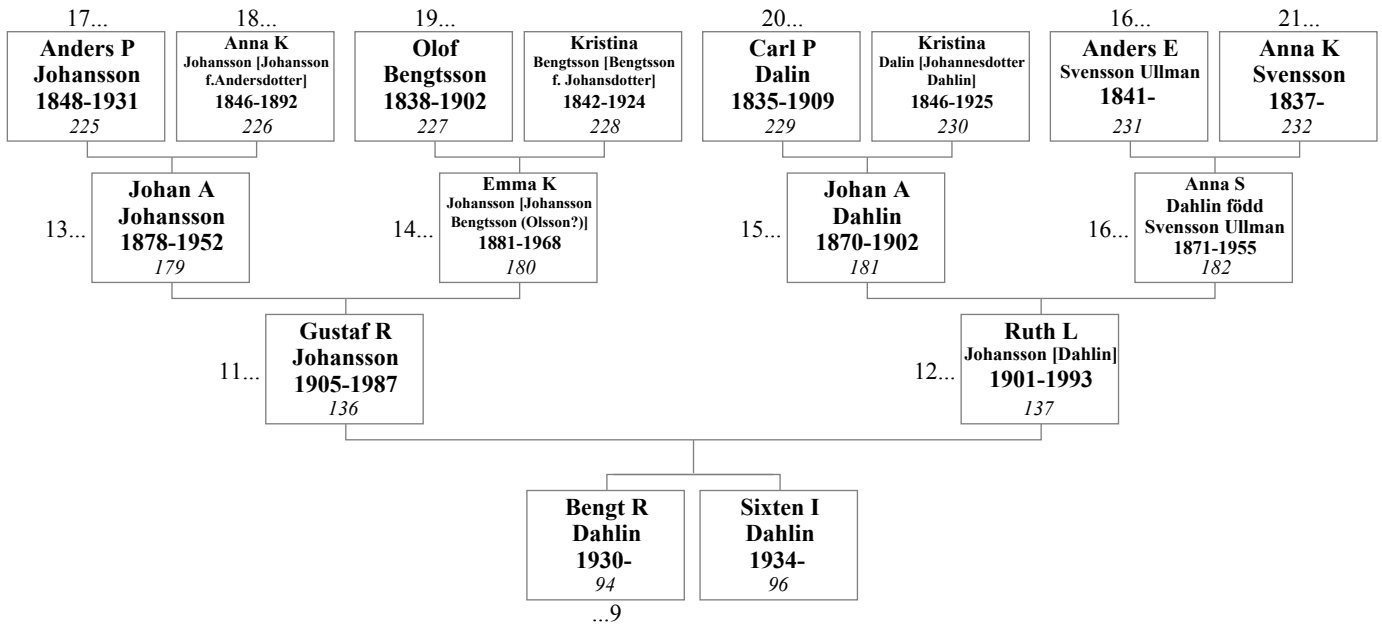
17...
Anders P Johansson 1848-1931
225

18...
Anna K Johansson [Johansson f.Andersdotter] 1846-1892
226

19...
Olof Bengtsson 1838-1902
227

Kristina Bengtsson [Bengtsson f. Johansdotter] 1842-1924
228

20...
Carl P Dalin 1835-1909
229

Kristina Dalin [Johannesdotter Dahlin] 1846-1925
230

16...
Anders E Svensson Ullman 1841-
231

21...
Anna K Svensson 1837-
232

13...
Johan A Johansson 1878-1952
179

14...
Emma K Johansson [Johansson Bengtsson (Olsson?)] 1881-1968
180

15...
Johan A Dahlin 1870-1902
181

16...
Anna S Dahlin född Svensson Ullman 1871-1955
182

11...
Gustaf R Johansson 1905-1987
136

12...
Ruth L Johansson [Dahlin] 1901-1993
137

Bengt R Dahlin 1930-
94
...9

Sixten I Dahlin 1934-
96